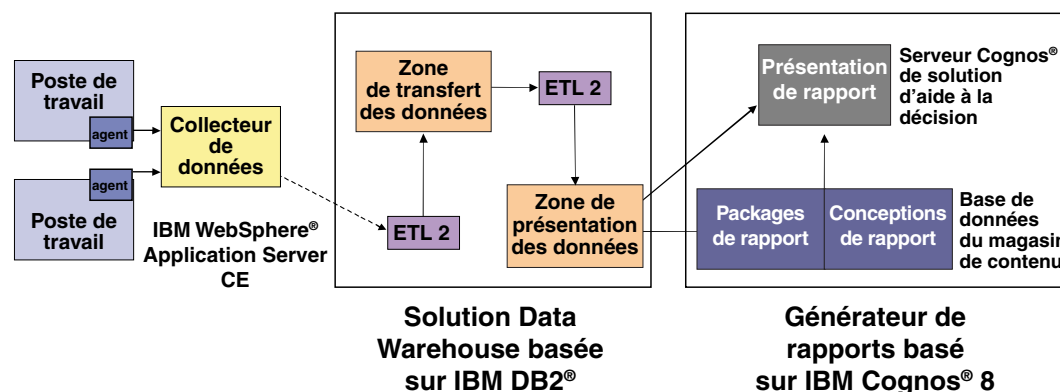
Poste de travail

agent

agent

Poste de travail

Collecteur de données

IBM WebSphere® Application Server CE

Zone de transfert des données

ETL 2

Zone de présentation des données

ETL 2

Solution Data Warehouse basée sur IBM DB2®

Présentation de rapport

Serveur Cognos® de solution d'aide à la décision

Packages de rapport

Conceptions de rapport

Base de données du magasin de contenu

Générateur de rapports basé sur IBM Cognos® 8